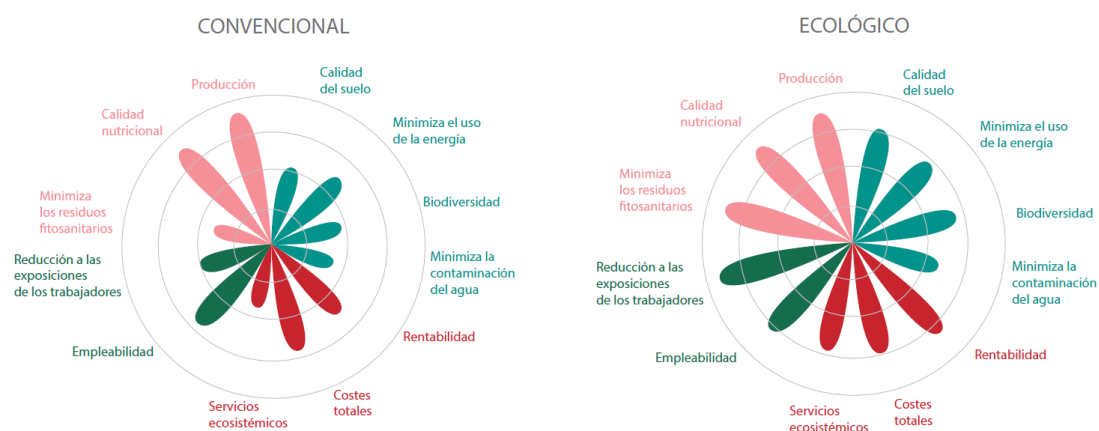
CONVENCIONAL

Producción

Calidad del suelo

Calidad nutricional

Minimiza el uso de la energía

Minimiza los residuos fitosanitarios

Biodiversidad

Reducción a las exposiciones de los trabajadores

Minimiza la contaminación del agua

Rentabilidad

Empleabilidad

Costes totales

Servicios ecosistémicos

ECOLÓGICO

Producción

Calidad del suelo

Calidad nutricional

Minimiza el uso de la energía

Minimiza los residuos fitosanitarios

Biodiversidad

Reducción a las exposiciones de los trabajadores

Minimiza la contaminación del agua

Rentabilidad

Empleabilidad

Costes totales

Servicios ecosistémicos